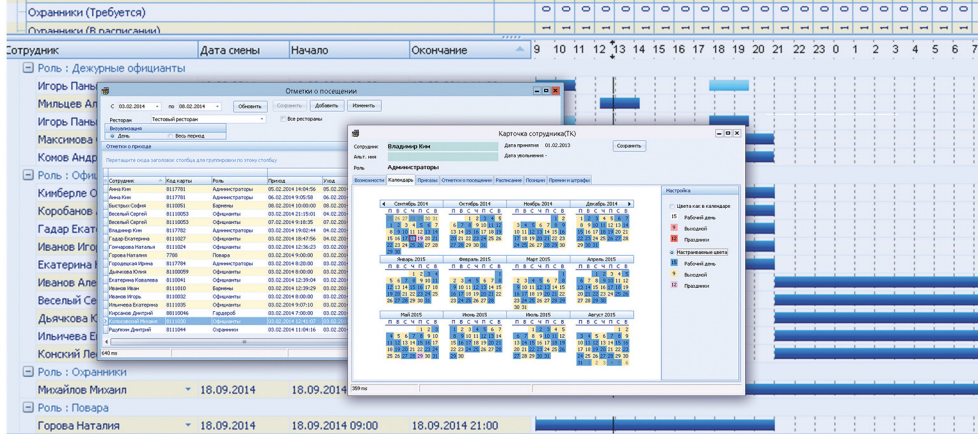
Охранники (Требуется)
Охранники (В расписании)
Сотрудник | Дата смены | Начало | Окончание
9 10 11 12 13 14 15 16 17 18 19 20 21 22 23 0 1 2 3 4 5 6 7
Роль : Дежурные официанты
Игорь Паны
Мильцев Ал
Игорь Паны
Максимова
Комов Андр
Роль : Офиц
Кимберле О
Коробанов
Гадар Екат
Иванов Игор
Екатерина
Иванов Але
Веселый Се
Дьячкова К
Ильичева Е
Конский Ле
Роль : Охранники
Михайлов Михаил 18.09.2014 18.09.2014
Роль : Повара
Горова Наталия 18.09.2014 09:00 18.09.2014 21:00

Отметки о посещении
С 03.02.2014 по 08.02.2014 Обновить Сохранить Добавить Изменить
Ресторан Тестовый ресторан Все рестораны
Визуализация
День Весь период
Отметки о приходе
Перетащите сюда заголовок столбца для группировки по этому столбцу

| Сотрудник | Код карты | Роль | Приход | Уход |
|---|---|---|---|---|
| Анна Ким | 8117701 | Администраторы | 05.02.2014 14:04:56 | 05.02 |
| Анна Ким | 8117701 | Администраторы | 06.02.2014 9:05:58 | 06.02 |
| Быстрых София | 8110051 | Официанты | 08.02.2014 10:09:00 | 08.02 |
| Веселый Сергей | 8110053 | Официанты | 03.02.2014 21:05:01 | 04.02 |
| Веселый Сергей | 8110053 | Официанты | 07.02.2014 9:18:35 | 07.02 |
| Владимир Ким | 8117702 | Администраторы | 08.02.2014 19:02:44 | 04.02 |
| Гадар Екатерина | 8111027 | Официанты | 08.02.2014 18:47:56 | 04.02 |
| Гончарова Наталья | 8111024 | Официанты | 05.02.2014 12:36:23 | 05.02 |
| Горова Наталия | 8110033 | Повара | 03.02.2014 9:00:00 | 03.02 |
| Городецкая Ирина | 8117804 | Администраторы | 03.02.2014 8:28:00 | 03.02 |
| Дьячкова Юлия | 8110059 | Официанты | 03.02.2014 8:00:00 | 03.02 |
| Екатерина Ковалева | 8110041 | Официанты | 03.02.2014 12:39:04 | 03.02 |
| Иванов Иван | 8110010 | Официанты | 03.02.2014 12:39:29 | 03.02 |
| Иванов Игорь | 8110032 | Официанты | 03.02.2014 8:00:00 | 03.02 |
| Ильичева Екатерина | 8111035 | Официанты | 03.02.2014 8:00:00 | 03.02 |
| Кирсанов Дмитрий | 8110046 | Гардероб | 03.02.2014 7:00:00 | 03.02 |
| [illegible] | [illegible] | Официанты | 03.02.2014 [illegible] | |
| Радугин Дмитрий | 8110044 | Охранники | 03.02.2014 11:04:16 | 03.02 |

640 ms

Карточка сотрудника(ТК)
Сотрудник Владимир Ким Дата принятия 01.02.2013 Сохранить
Альт. имя Дата увольнения
Роль Администраторы
Возможности Календарь Приказы Отметки о посещении Расписание Позиции Премии и штрафы
Сентябрь 2014 Октябрь 2014 Ноябрь 2014 Декабрь 2014
Январь 2015 Февраль 2015 Март 2015 Апрель 2015
Май 2015 Июнь 2015 Июль 2015 Август 2015
П В С Ч П С В
Настройка
Цвета как в календаре
15 Рабочий день
9 Выходной
12 Праздник
Настраиваемые цвета
15 Рабочий день
9 Выходной
12 Праздник
359 ms